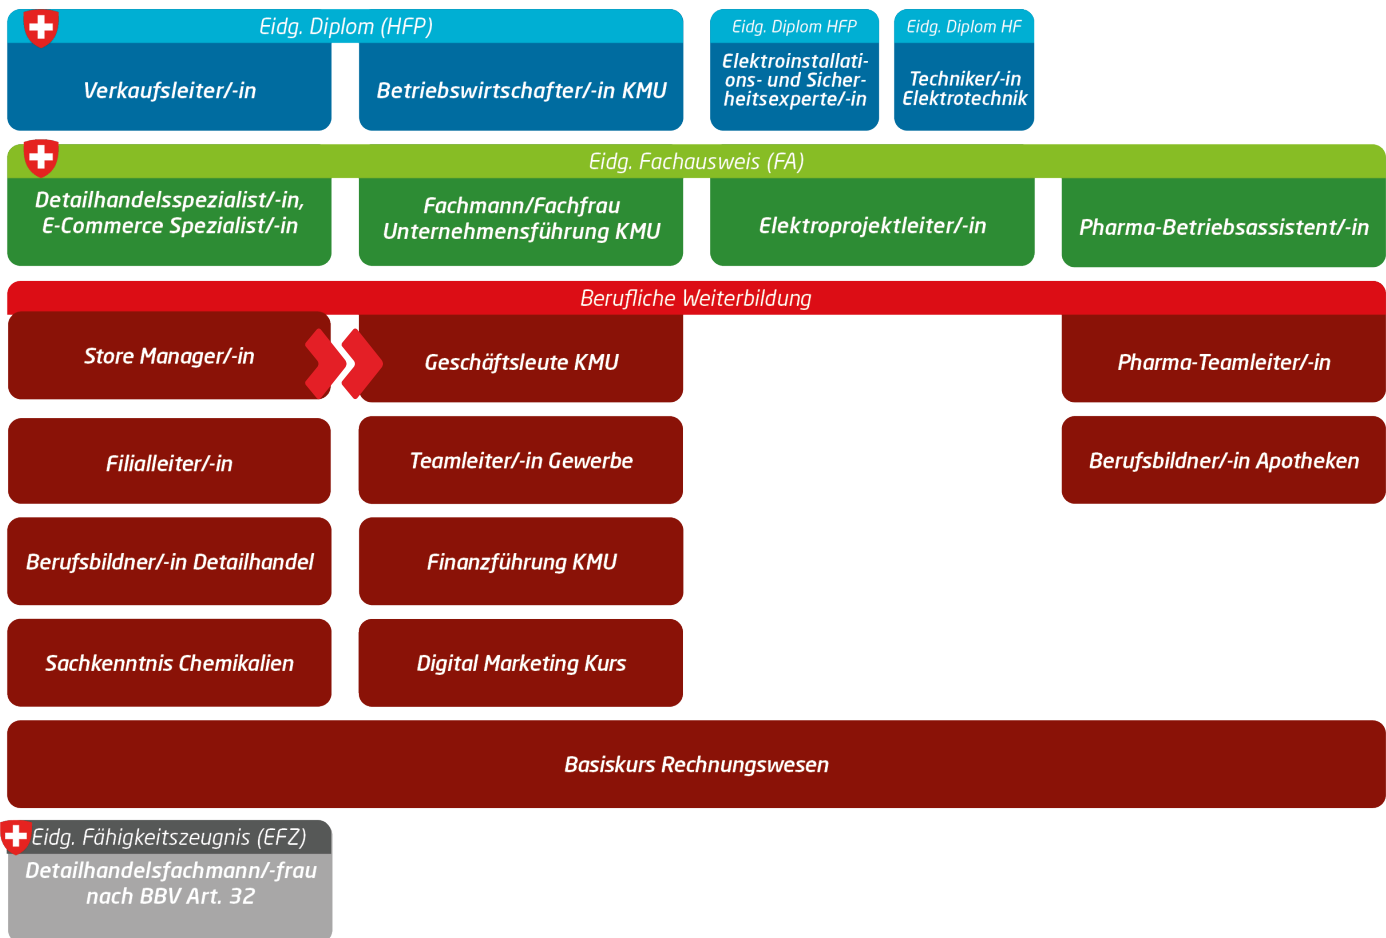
Eidg. Diplom (HFP)

Verkaufsleiter/-in

Betriebswirtschafter/-in KMU

Eidg. Diplom HFP

Elektroinstallations- und Sicherheitsexperte/-in

Eidg. Diplom HF

Techniker/-in Elektrotechnik

Eidg. Fachausweis (FA)

Detailhandelsspezialist/-in, E-Commerce Spezialist/-in

Fachmann/Fachfrau Unternehmensführung KMU

Elektroprojektleiter/-in

Pharma-Betriebsassistent/-in

Berufliche Weiterbildung

Store Manager/-in

Geschäftsleute KMU

Pharma-Teamleiter/-in

Filialleiter/-in

Teamleiter/-in Gewerbe

Berufsbildner/-in Apotheken

Berufsbildner/-in Detailhandel

Finanzführung KMU

Sachkenntnis Chemikalien

Digital Marketing Kurs

Basiskurs Rechnungswesen

Eidg. Fähigkeitszeugnis (EFZ)

Detailhandelsfachmann/-frau nach BBV Art. 32